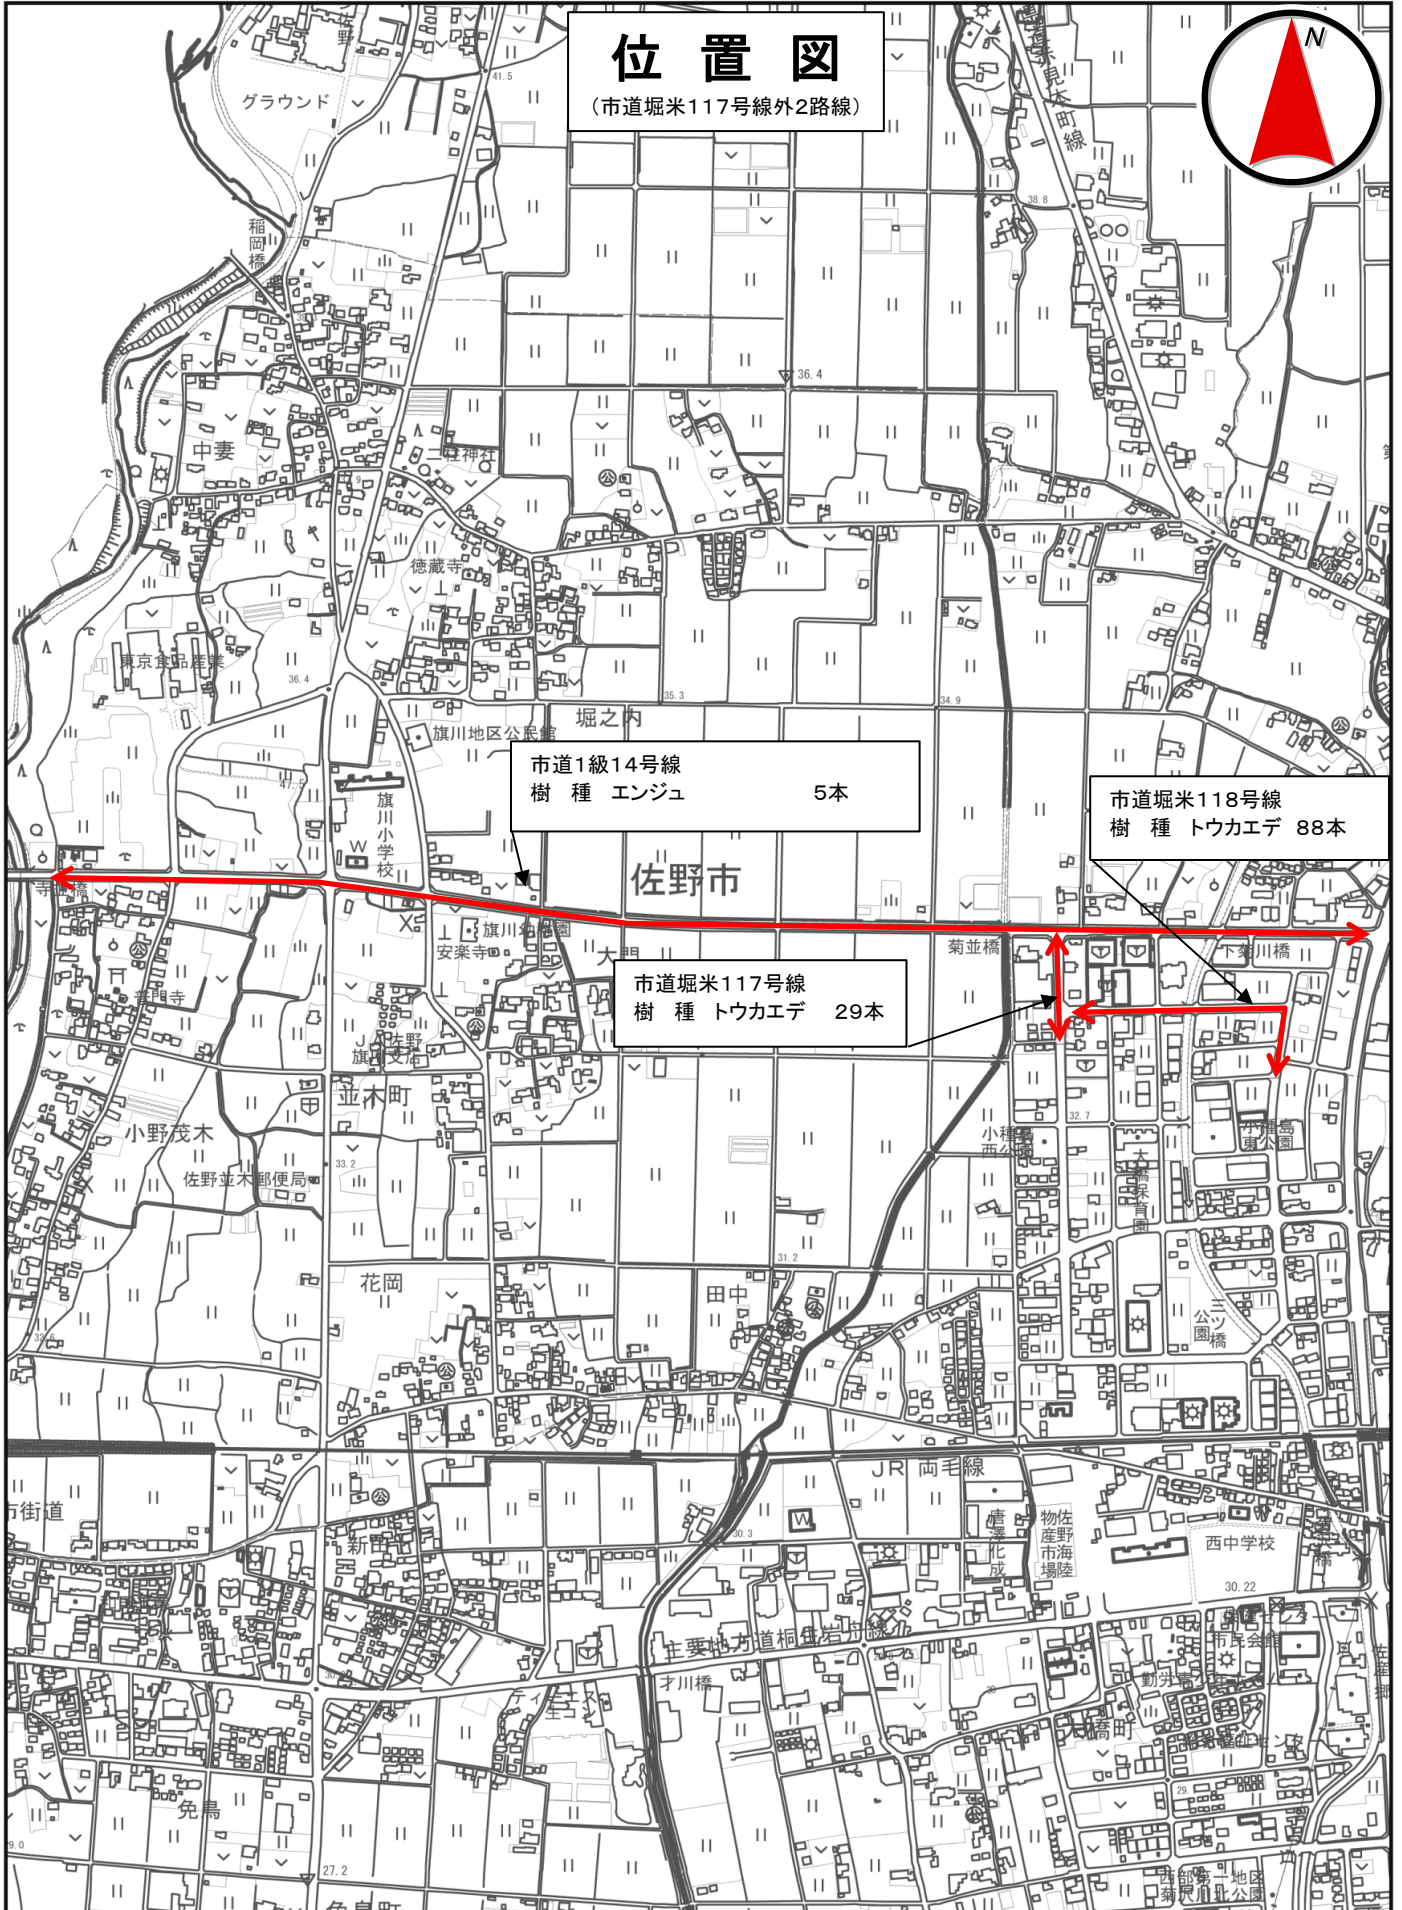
位置図
(市道堀米117号線外2路線)

N

市道1級14号線
樹　種　エンジュ　5本

市道堀米118号線
樹　種　トウカエデ　88本

市道堀米117号線
樹　種　トウカエデ　29本

グラウンド
稲岡橋
中妻
徳蔵寺
東京食品産業
旗川地区公民館
堀之内
旗川小学校
佐野市
寺橋
旗川幼稚園
安楽寺
大門
菊並橋
下菊川橋
並木町
小野茂木
佐野並木郵便局
小稲島西公園
小稲島東公園
花岡
田中
三ツ橋公園
JR両毛線
西中学校
新町
主要地方道桐生岩舟線
才川橋
免鳥
大橋町
西部第一地区菊沢川北公園
41.5
38.8
36.4
36.4
35.3
34.9
47.5
32.7
33.2
31.2
30.3
30.22
27.2
29.0